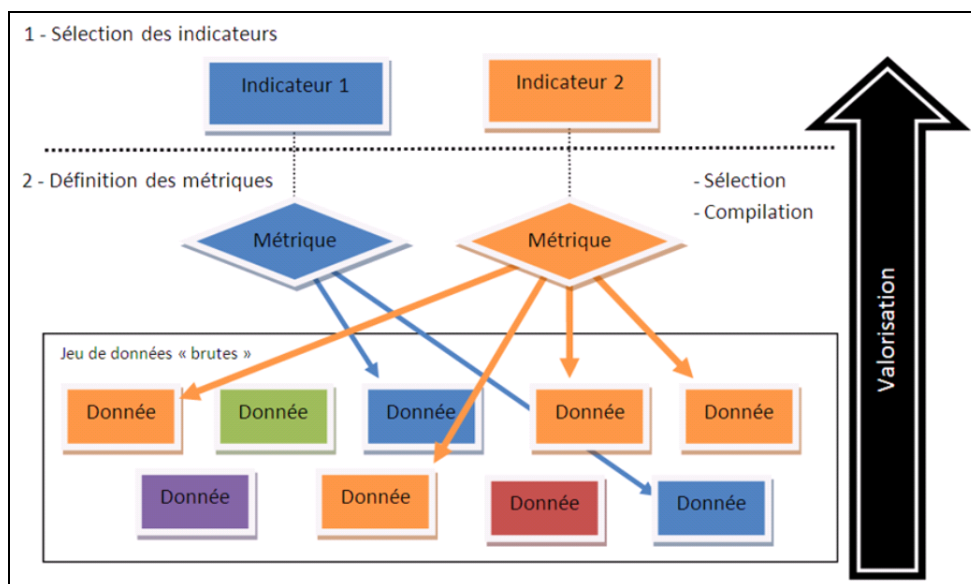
1 - Sélection des indicateurs

Indicateur 1

Indicateur 2

2 - Définition des métriques

- Sélection
- Compilation

Métrique

Métrique

Valorisation

Jeu de données « brutes »

Donnée

Donnée

Donnée

Donnée

Donnée

Donnée

Donnée

Donnée

Donnée